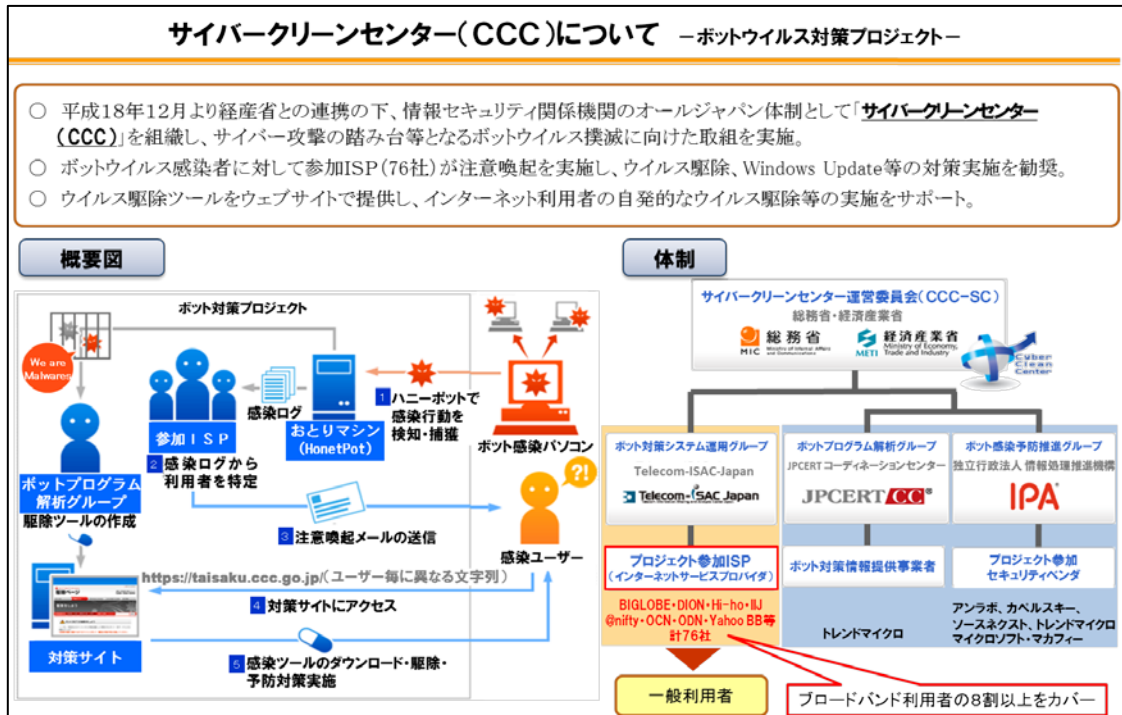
サイバークリーンセンター（CCC）について　－ボットウイルス対策プロジェクト－

○ 平成18年12月より経産省との連携の下、情報セキュリティ関係機関のオールジャパン体制として「サイバークリーンセンター（CCC）」を組織し、サイバー攻撃の踏み台等となるボットウイルス撲滅に向けた取組を実施。
○ ボットウイルス感染者に対して参加ISP（76社）が注意喚起を実施し、ウイルス駆除、Windows Update等の対策実施を勧奨。
○ ウイルス駆除ツールをウェブサイトで提供し、インターネット利用者の自発的なウイルス駆除等の実施をサポート。

概要図

ボット対策プロジェクト

We are Malwares

ボットプログラム解析グループ
駆除ツールの作成

参加ＩＳＰ

感染ログ

おとりマシン（HonetPot）

1 ハニーポットで感染行動を検知・捕獲

ボット感染パソコン

2 感染ログから利用者を特定

3 注意喚起メールの送信

感染ユーザー

https://taisaku.ccc.go.jp/（ユーザー毎に異なる文字列）

4 対策サイトにアクセス

対策サイト

5 感染ツールのダウンロード・駆除・予防対策実施

体制

サイバークリーンセンター運営委員会（CCC-SC）
総務省・経済産業省

総務省
MIC Ministry of Internal Affairs and Communications

経済産業省
METI Ministry of Economy, Trade and Industry

Cyber Clean Center

ボット対策システム運用グループ
Telecom-ISAC-Japan
Telecom-ISAC Japan

ボットプログラム解析グループ
JPCERTコーディネーションセンター
JPCERT CC

ボット感染予防推進グループ
独立行政法人 情報処理推進機構
IPA

プロジェクト参加ISP
（インターネットサービスプロバイダ）

BIGLOBE・DION・Hi-ho・IIJ
@nifty・OCN・ODN・Yahoo BB等
計76社

ボット対策情報提供事業者

トレンドマイクロ

プロジェクト参加セキュリティベンダ

アンラボ、カベルスキー、ソースネクスト、トレンドマイクロ
マイクロソフト・マカフィー

一般利用者

ブロードバンド利用者の8割以上をカバー